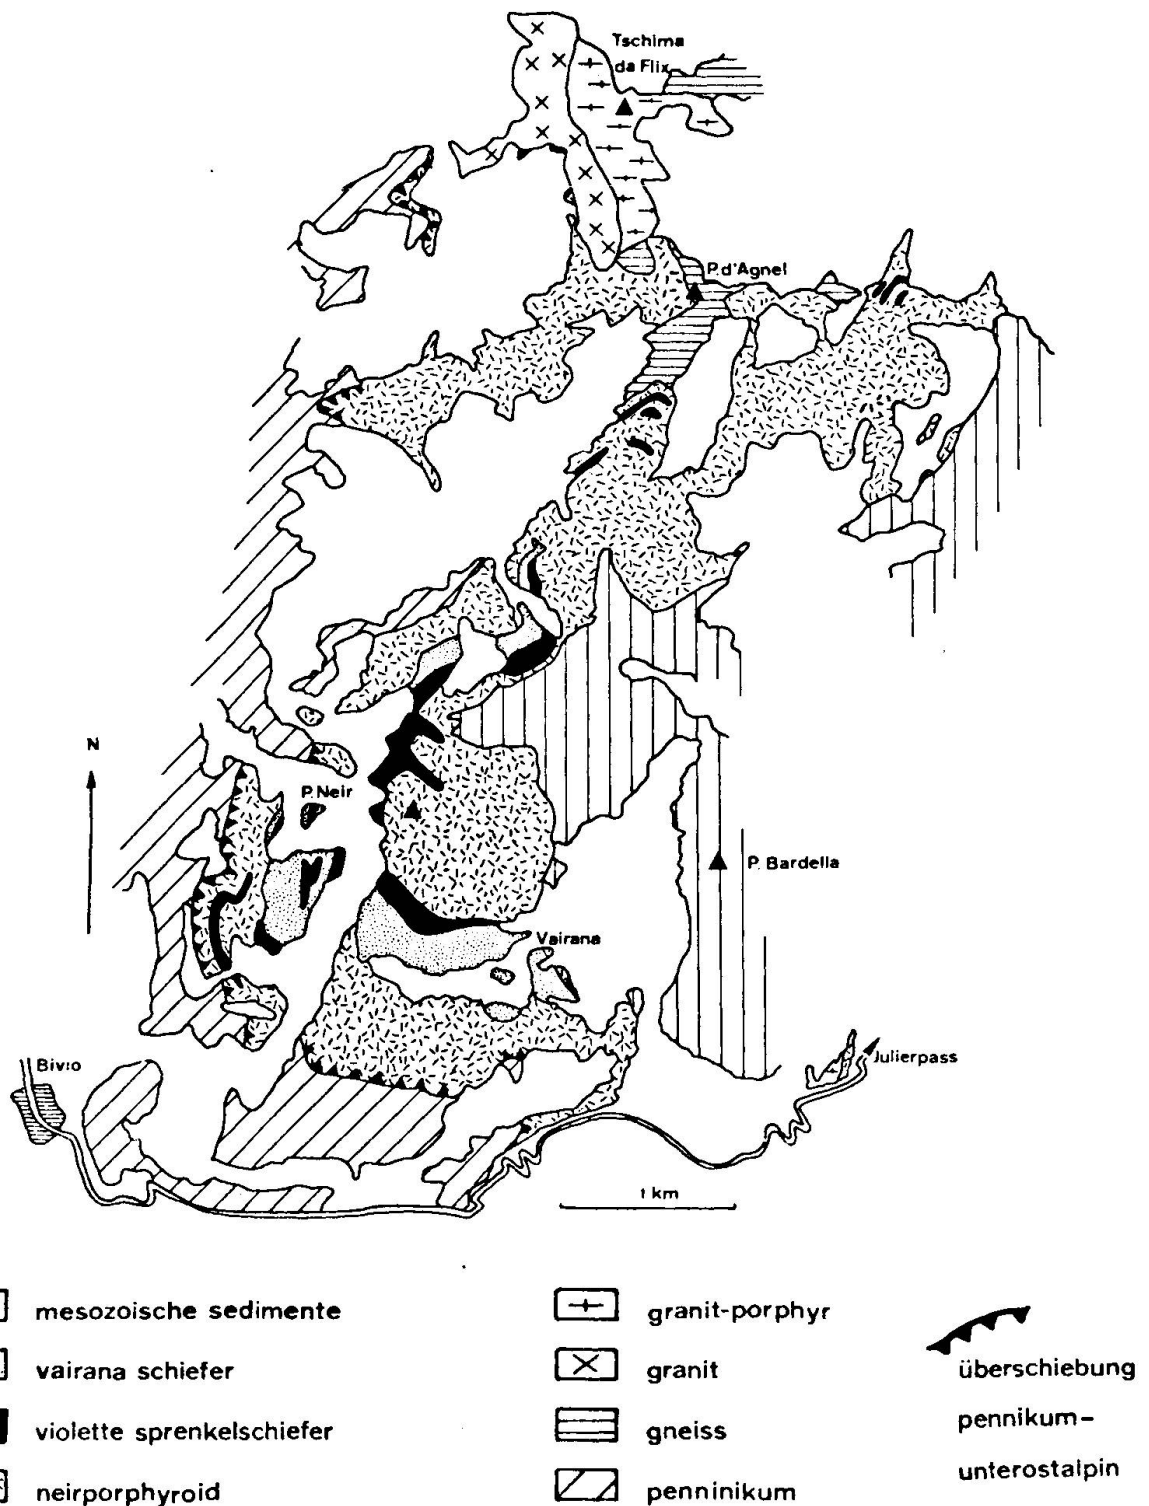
Tschima da Flix

P.d'Agnel

N

P.Neir

P. Bardella

Vairana

Bivio

Julierpass

1 km

mesozoische sedimente

vairana schiefer

violette sprenkelschiefer

neirporphyroid

granit-porphyr

granit

gneiss

penninikum

überschiebung pennikum–unterostalpin